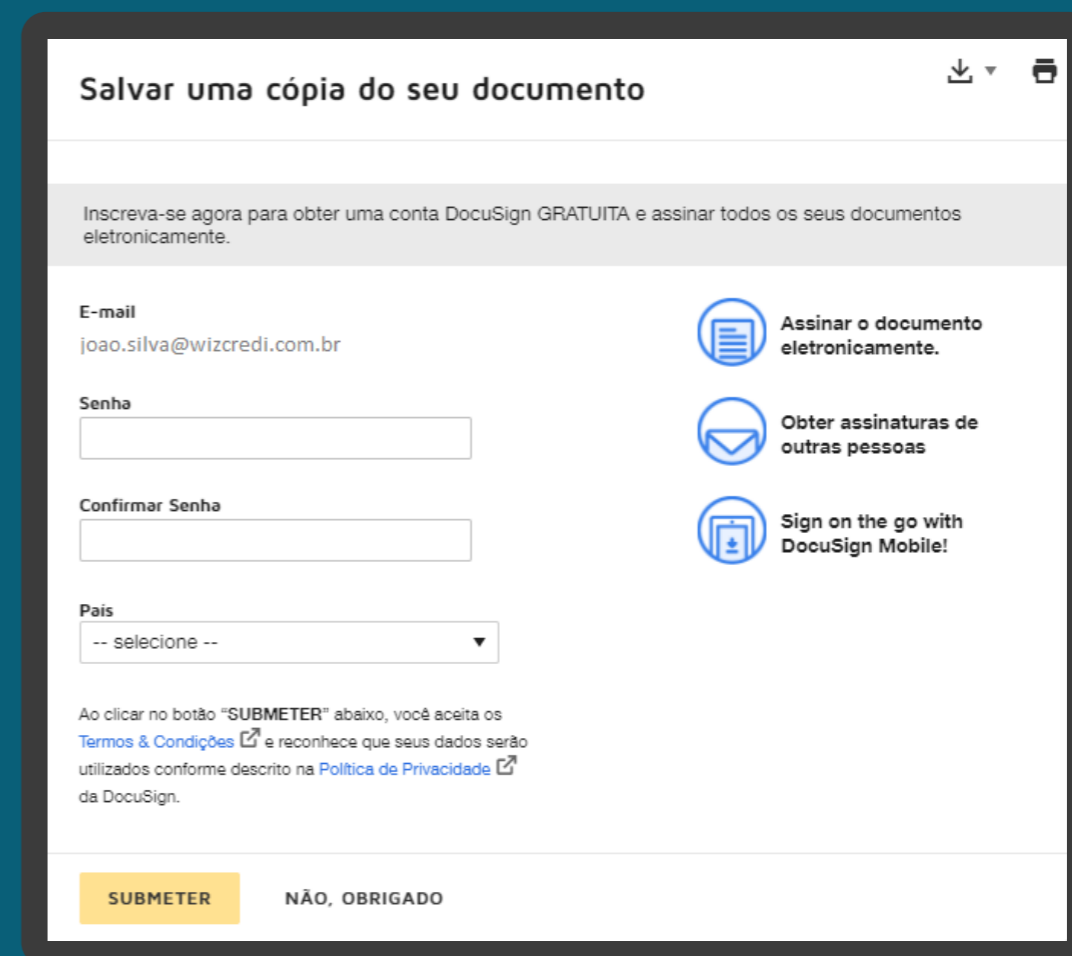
Salvar uma cópia do seu documento

Inscreva-se agora para obter uma conta DocuSign GRATUITA e assinar todos os seus documentos eletronicamente.

E-mail
joao.silva@wizcredi.com.br

Senha

Confirmar Senha

País
-- selecione --

Ao clicar no botão "SUBMETER" abaixo, você aceita os Termos & Condições e reconhece que seus dados serão utilizados conforme descrito na Política de Privacidade da DocuSign.

Assinar o documento eletronicamente.

Obter assinaturas de outras pessoas

Sign on the go with DocuSign Mobile!

SUBMETER

NÃO, OBRIGADO